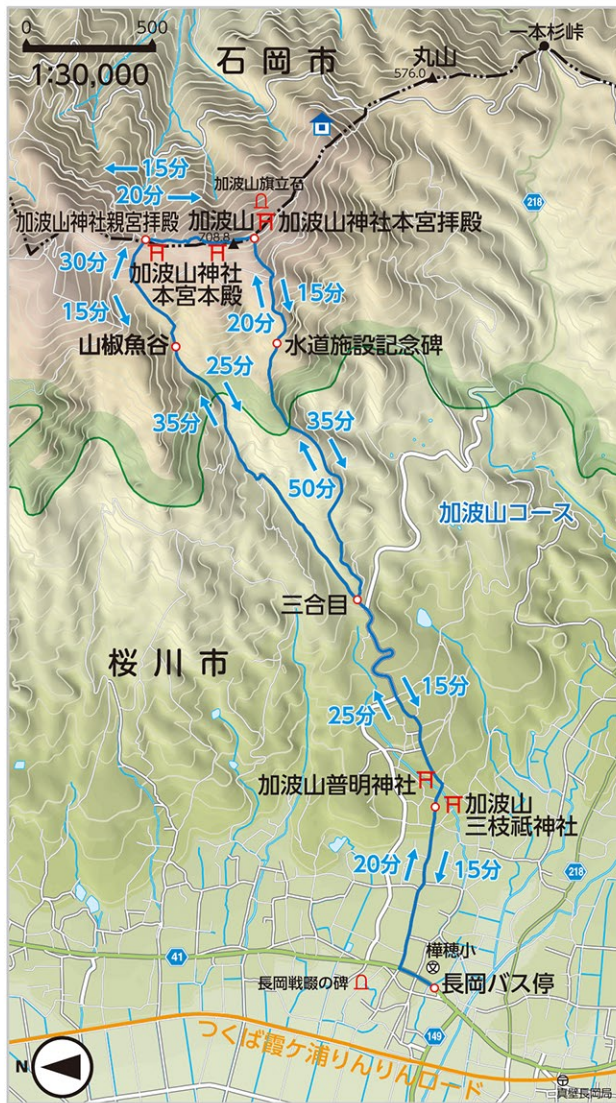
0
500
1:30,000
石岡市
丸山
576.0
一本杉峠
15分
20分
加波山旗立石
218
加波山神社親宮拝殿
加波山
708.8
加波山神社本宮拝殿
30分
加波山神社
本宮本殿
15分
15分
20分
山椒魚谷
水道施設記念碑
25分
35分
35分
50分
加波山コース
三合目
桜川市
15分
25分
加波山普明神社
加波山
三枝祇神社
20分
15分
218
樺穂小
41
長岡戦闘の碑
長岡バス停
つくば霞ケ浦りんりんロード
149
真壁長岡局
N